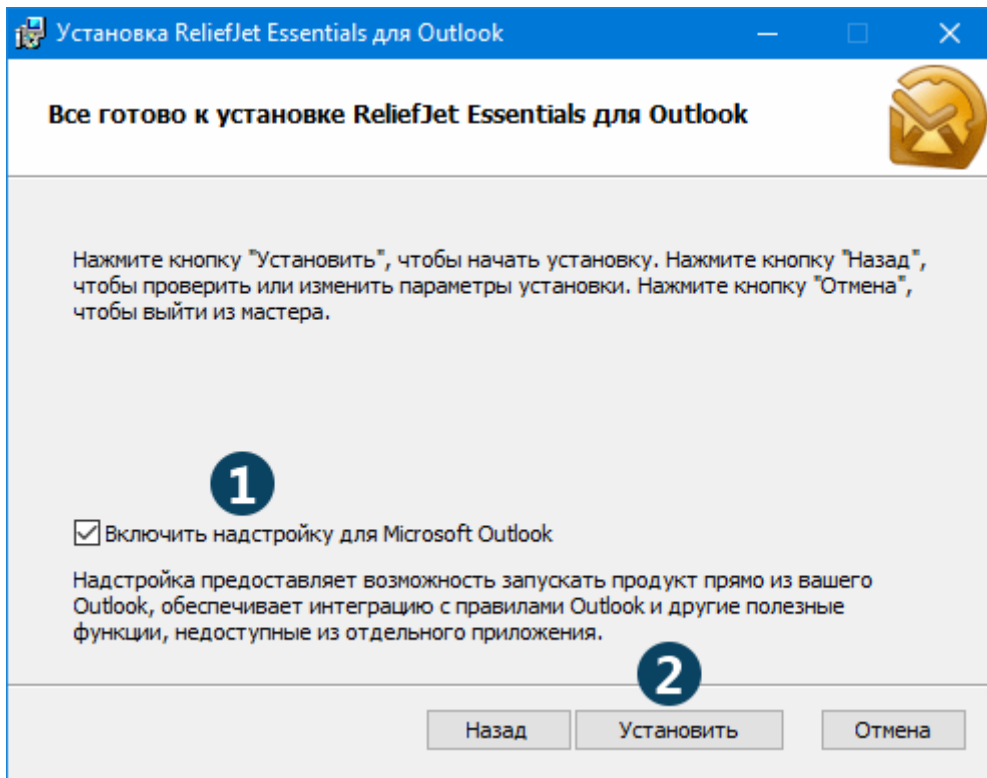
Установка ReliefJet Essentials для Outlook

Все готово к установке ReliefJet Essentials для Outlook

Нажмите кнопку "Установить", чтобы начать установку. Нажмите кнопку "Назад", чтобы проверить или изменить параметры установки. Нажмите кнопку "Отмена", чтобы выйти из мастера.

1

Включить надстройку для Microsoft Outlook

Надстройка предоставляет возможность запускать продукт прямо из вашего Outlook, обеспечивает интеграцию с правилами Outlook и другие полезные функции, недоступные из отдельного приложения.

2

Назад
Установить
Отмена